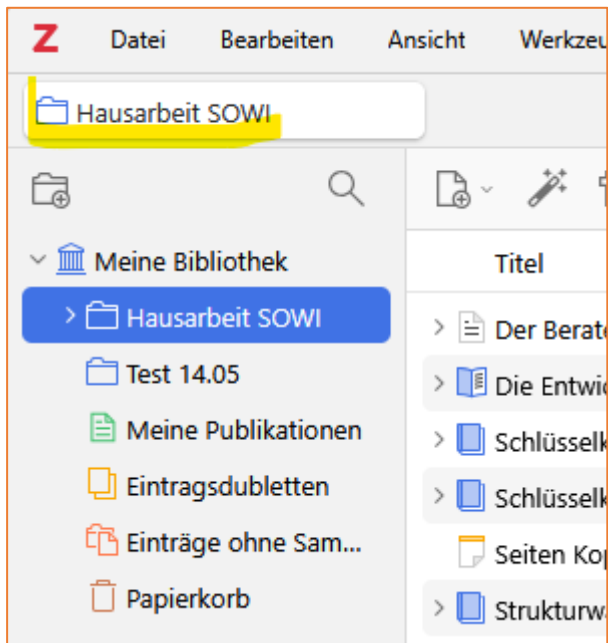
Z Datei Bearbeiten Ansicht Werkzeu

Hausarbeit SOWI

Meine Bibliothek

Hausarbeit SOWI

Test 14.05

Meine Publikationen

Eintragsdubletten

Einträge ohne Sam...

Papierkorb

Titel

Der Berate

Die Entwic

Schlüsselk

Schlüsselk

Seiten Ko

Strukturw